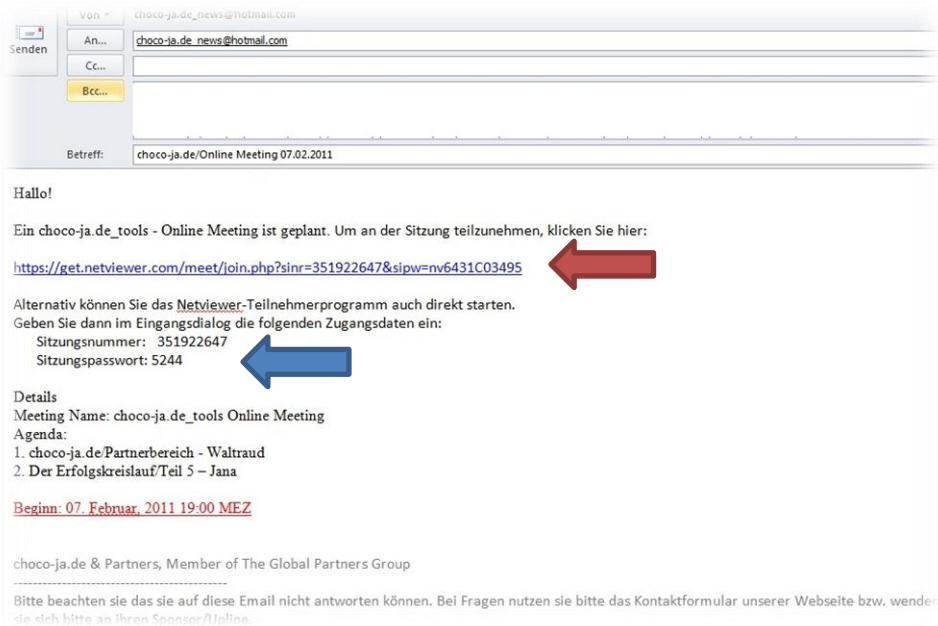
Von choco-ja.de_news@hotmail.com

Senden

An... choco-ja.de_news@hotmail.com

Cc...

Bcc...

Betreff: choco-ja.de/Online Meeting 07.02.2011

Hallo!

Ein choco-ja.de_tools - Online Meeting ist geplant. Um an der Sitzung teilzunehmen, klicken Sie hier:

https://get.netviewer.com/meet/join.php?sinr=351922647&sipw=nv6431C03495

Alternativ können Sie das Netviewer-Teilnehmerprogramm auch direkt starten.
Geben Sie dann im Eingangsdialog die folgenden Zugangsdaten ein:
Sitzungsnummer: 351922647
Sitzungspasswort: 5244

Details
Meeting Name: choco-ja.de_tools Online Meeting
Agenda:
1. choco-ja.de/Partnerbereich - Waltraud
2. Der Erfolgskreislauf/Teil 5 – Jana

Beginn: 07. Februar, 2011 19:00 MEZ

choco-ja.de & Partners, Member of The Global Partners Group
--------------------------------------------
Bitte beachten sie das sie auf diese Email nicht antworten können. Bei Fragen nutzen sie bitte das Kontaktformular unserer Webseite bzw. wenden sie sich bitte an ihren Sponsor/Upline.